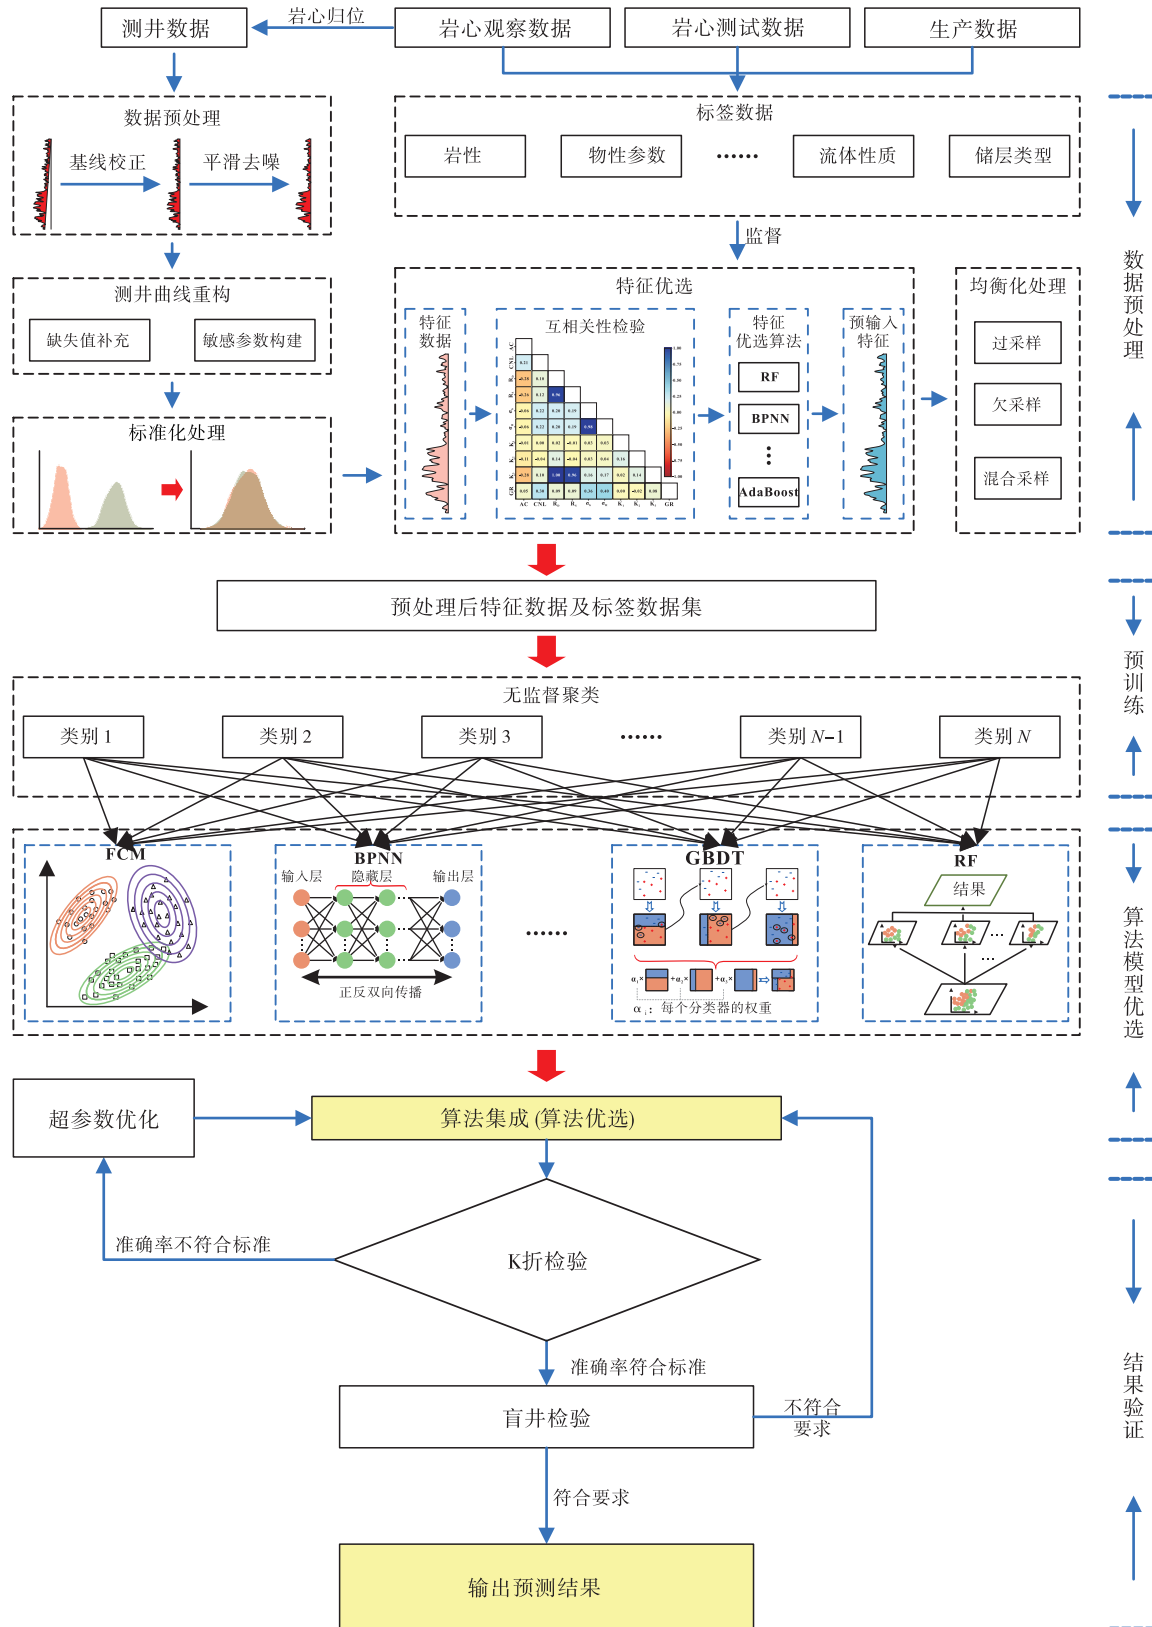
测井数据

岩心归位

岩心观察数据

岩心测试数据

生产数据

数据预处理

基线校正

平滑去噪

标签数据

岩性

物性参数

······

流体性质

储层类型

监督

测井曲线重构

缺失值补充

敏感参数构建

标准化处理

特征优选

特征数据

互相关性检验

特征优选算法

RF

BPNN

AdaBoost

预输入特征

均衡化处理

过采样

欠采样

混合采样

数据预处理

预处理后特征数据及标签数据集

预训练

无监督聚类

类别 1

类别 2

类别 3

······

类别 $N-1$

类别 $N$

FCM

BPNN

输入层

隐藏层

输出层

正反双向传播

······

GBDT

$\alpha_1\times$ $+\alpha_2\times$ $+\alpha_3\times$

$\alpha_i$：每个分类器的权重

RF

结果

算法模型优选

超参数优化

算法集成 (算法优选)

准确率不符合标准

K折检验

准确率符合标准

盲井检验

不符合要求

符合要求

输出预测结果

结果验证